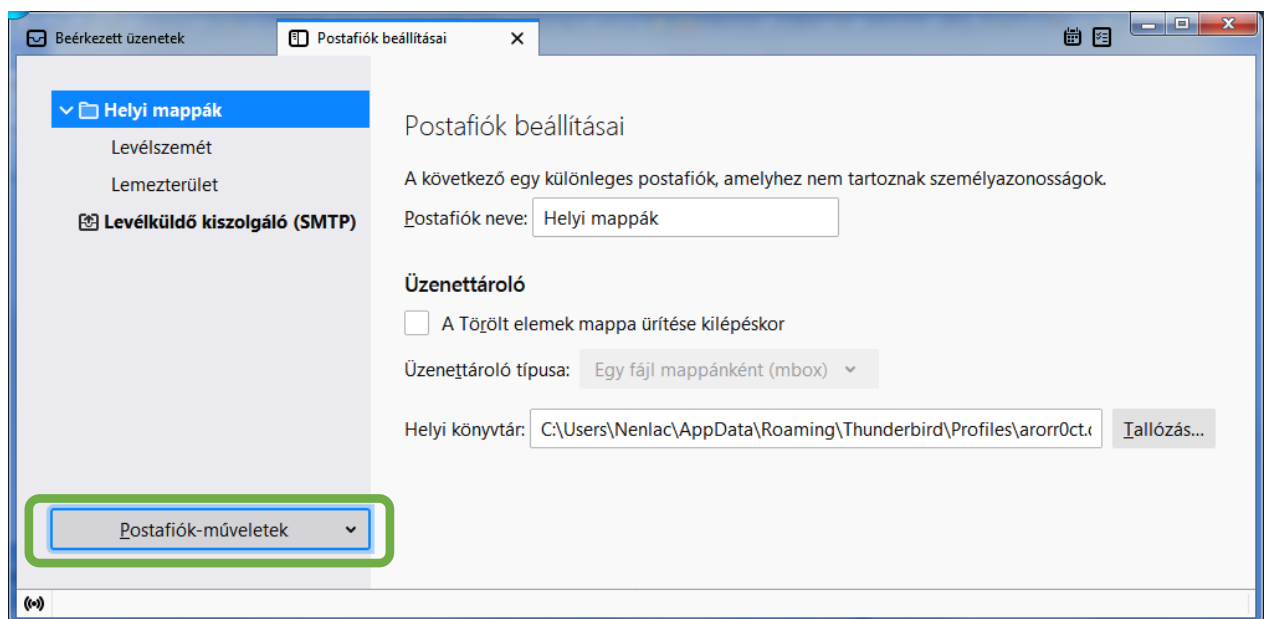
Beérkezett üzenetek
Postafiók beállításai ✕

Helyi mappák
Levélszemét
Lemezterület
Levélküldő kiszolgáló (SMTP)

Postafiók beállításai

A következő egy különleges postafiók, amelyhez nem tartoznak személyazonosságok.

Postafiók neve: Helyi mappák

Üzenettároló

A Törölt elemek mappa ürítése kilépéskor

Üzenettároló típusa: Egy fájl mappánként (mbox)

Helyi könyvtár: C:\Users\Nenlac\AppData\Roaming\Thunderbird\Profiles\arorr0ct.( Tallózás...

Postafiók-műveletek